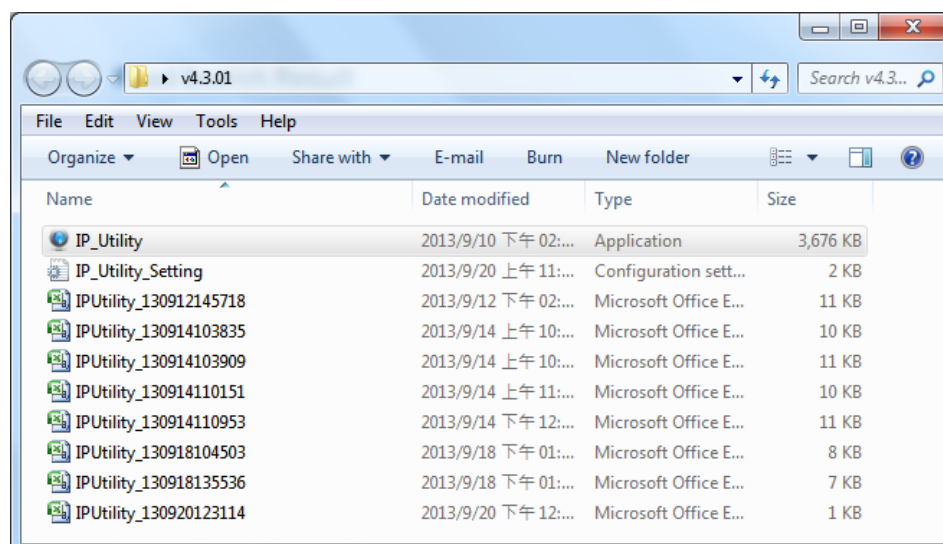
▸ v4.3.01

Search v4.3...

File Edit View Tools Help

Organize ▾ Open Share with ▾ E-mail Burn New folder

| Name | Date modified | Type | Size |
|---|---|---|---|
| IP_Utility | 2013/9/10 下午 02:... | Application | 3,676 KB |
| IP_Utility_Setting | 2013/9/20 上午 11:... | Configuration sett... | 2 KB |
| IPUtility_130912145718 | 2013/9/12 下午 02:... | Microsoft Office E... | 11 KB |
| IPUtility_130914103835 | 2013/9/14 上午 10:... | Microsoft Office E... | 10 KB |
| IPUtility_130914103909 | 2013/9/14 上午 10:... | Microsoft Office E... | 11 KB |
| IPUtility_130914110151 | 2013/9/14 上午 11:... | Microsoft Office E... | 10 KB |
| IPUtility_130914110953 | 2013/9/14 下午 12:... | Microsoft Office E... | 11 KB |
| IPUtility_130918104503 | 2013/9/18 下午 01:... | Microsoft Office E... | 8 KB |
| IPUtility_130918135536 | 2013/9/18 下午 01:... | Microsoft Office E... | 7 KB |
| IPUtility_130920123114 | 2013/9/20 下午 12:... | Microsoft Office E... | 1 KB |